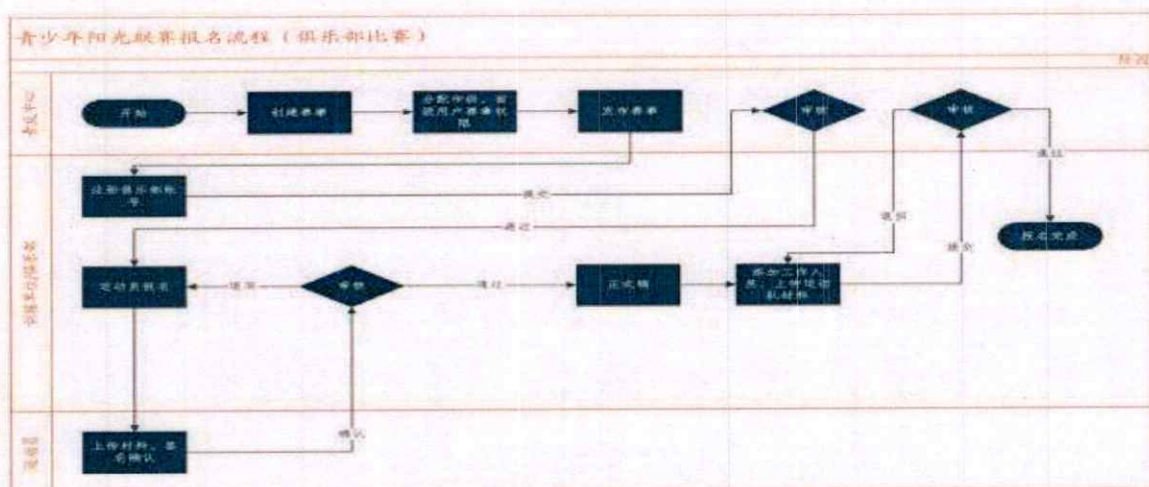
青少年阳光联赛报名流程（俱乐部比赛）

阶段

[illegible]

开始

创建赛事

分配功能，设置用户赛事权限

发布赛事

审核

审核

注册俱乐部账号

提交

通过

退回

提交

通过

报名完成

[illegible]

运动员报名

退回

审核

通过

正式稿

添加工作人员、上传证明材料

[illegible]

上传材料、签名确认

确认